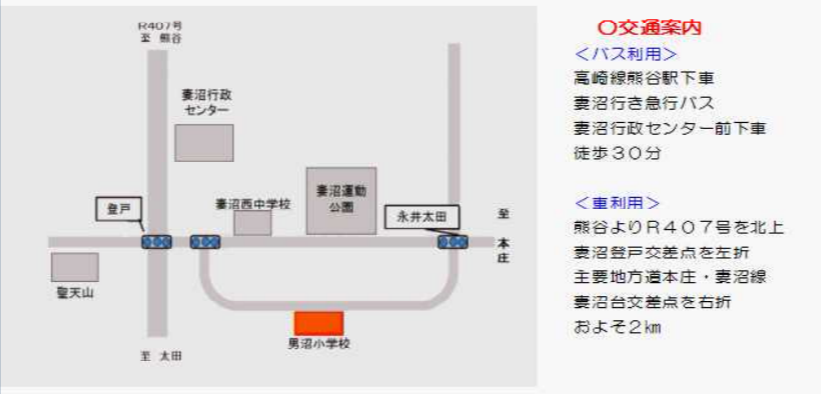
R407号
至 熊谷

妻沼行政
センター

妻沼運動
公園

妻沼西中学校

登戸

永井太田

至
本
庄

聖天山

男沼小学校

至 太田

○交通案内
＜バス利用＞
高崎線熊谷駅下車
妻沼行き急行バス
妻沼行政センター前下車
徒歩３０分

＜車利用＞
熊谷よりＲ４０７号を北上
妻沼登戸交差点を左折
主要地方道本庄・妻沼線
妻沼台交差点を右折
およそ２㎞